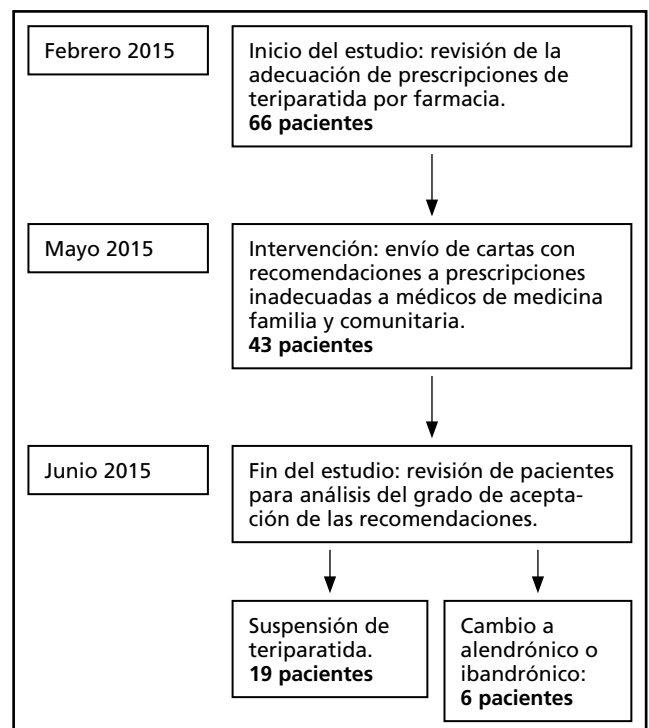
Febrero 2015

Inicio del estudio: revisión de la adecuación de prescripciones de teriparatida por farmacia.
**66 pacientes**

Mayo 2015

Intervención: envío de cartas con recomendaciones a prescripciones inadecuadas a médicos de medicina familia y comunitaria.
**43 pacientes**

Junio 2015

Fin del estudio: revisión de pacientes para análisis del grado de aceptación de las recomendaciones.

Suspensión de teriparatida.
**19 pacientes**

Cambio a alendrónico o ibandrónico:
**6 pacientes**